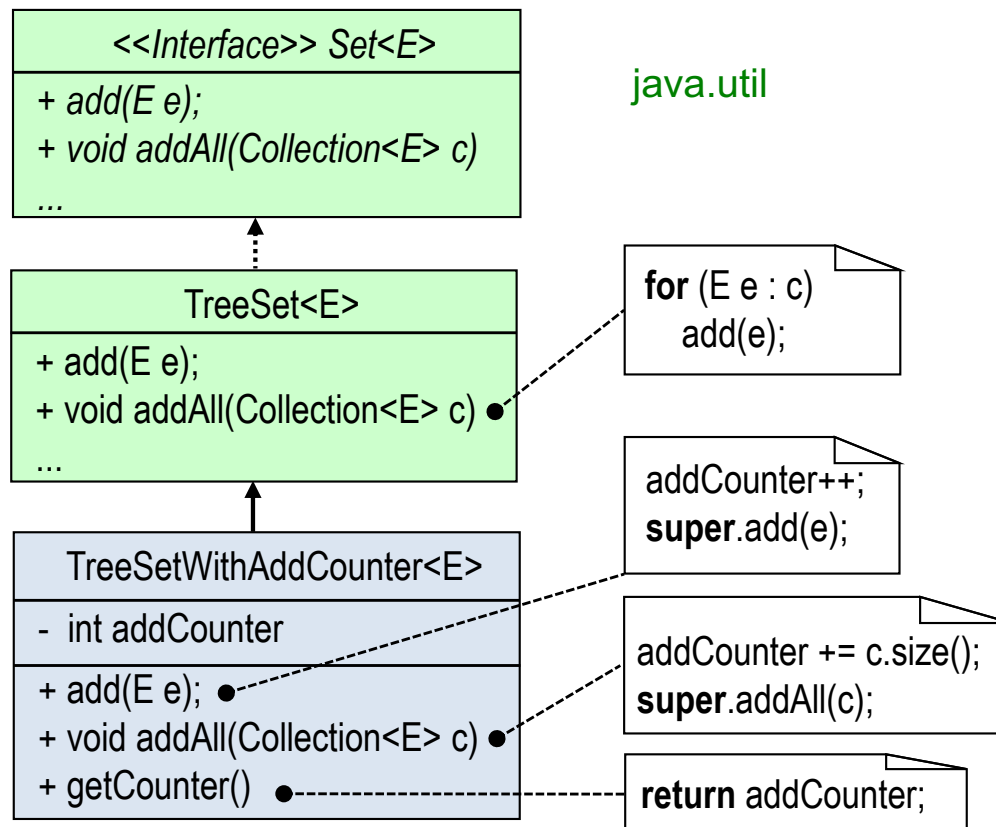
<<Interface>> Set<E>

+ add(E e);
+ void addAll(Collection<E> c)
...

java.util

TreeSet<E>

+ add(E e);
+ void addAll(Collection<E> c)
...

for (E e : c)
add(e);

addCounter++;
super.add(e);

TreeSetWithAddCounter<E>

- int addCounter

+ add(E e);
+ void addAll(Collection<E> c)
+ getCounter()

addCounter += c.size();
super.addAll(c);

return addCounter;